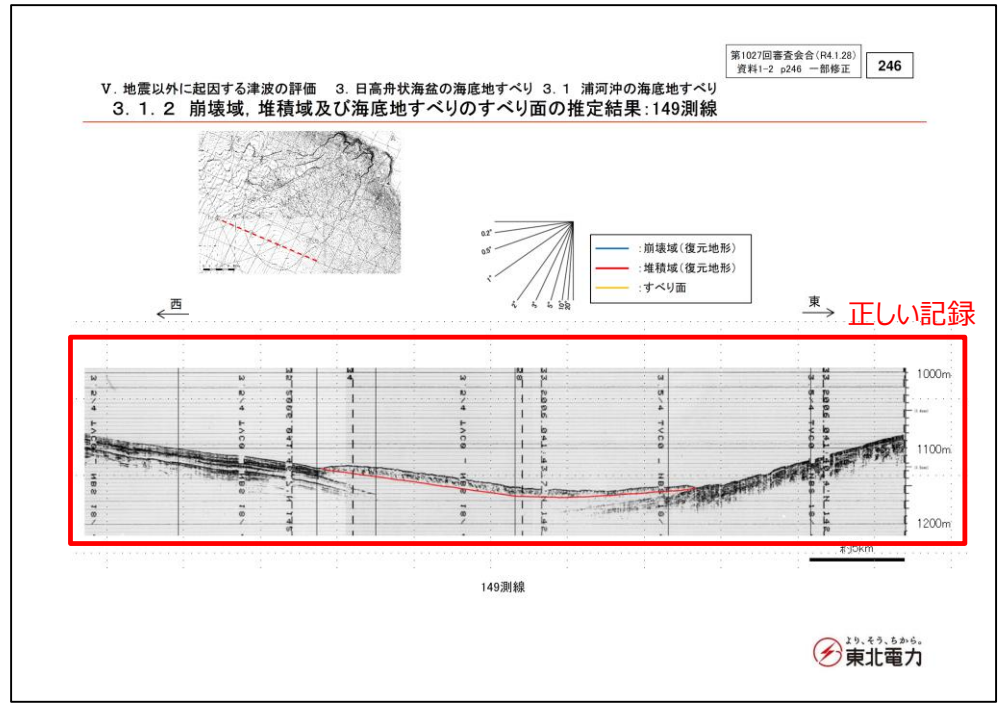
第1027回審査会合(R4.1.28)
資料1-2 p246 一部修正

246

V. 地震以外に起因する津波の評価　3. 日高舟状海盆の海底地すべり　3. 1 浦河沖の海底地すべり
3. 1. 2 崩壊域，堆積域及び海底地すべりのすべり面の推定結果：149測線

0.2°
0.5°
1°
2°
3°
5°
10°
20°

：崩壊域（復元地形）
：堆積域（復元地形）
：すべり面

西

東

正しい記録

1000m

1100m

1200m

約5km

149測線

より、そう、ちから。
東北電力